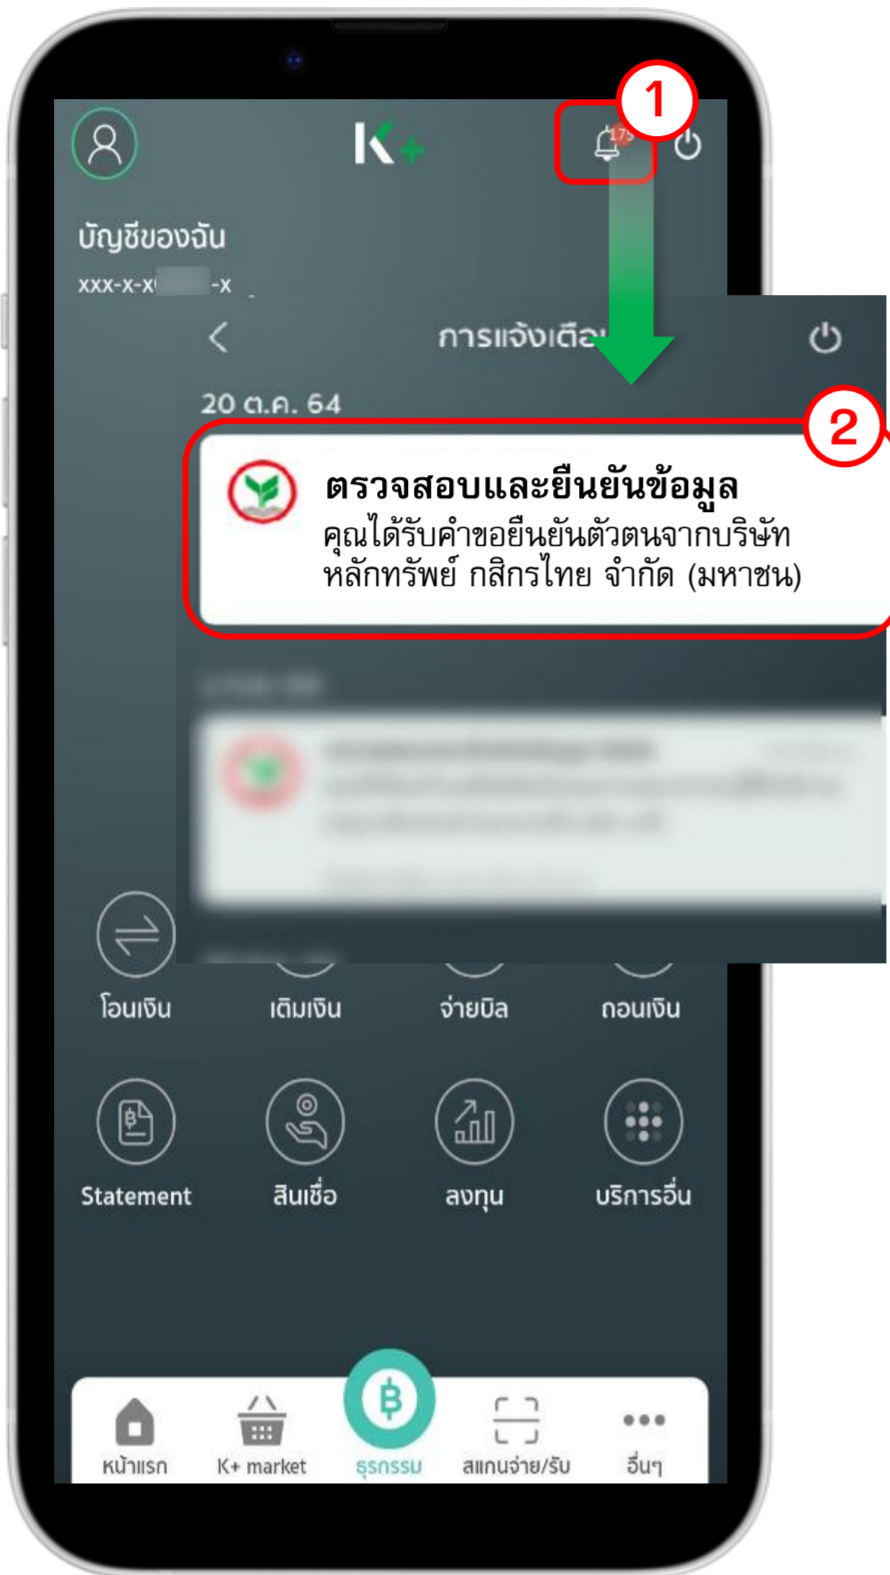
K+

1

17

บัญชีของฉัน

xxx-x-x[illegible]-x

การแจ้งเตือ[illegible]

20 ต.ค. 64

2

ตรวจสอบและยืนยันข้อมูล

คุณได้รับคำขอยืนยันตัวตนจากบริษัท หลักทรัพย์ กสิกรไทย จำกัด (มหาชน)

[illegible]

โอนเงิน

เติมเงิน

จ่ายบิล

ถอนเงิน

Statement

สินเชื่อ

ลงทุน

บริการอื่น

หน้าแรก

K+ market

ธุรกรรม

สแกนจ่าย/รับ

อื่นๆ